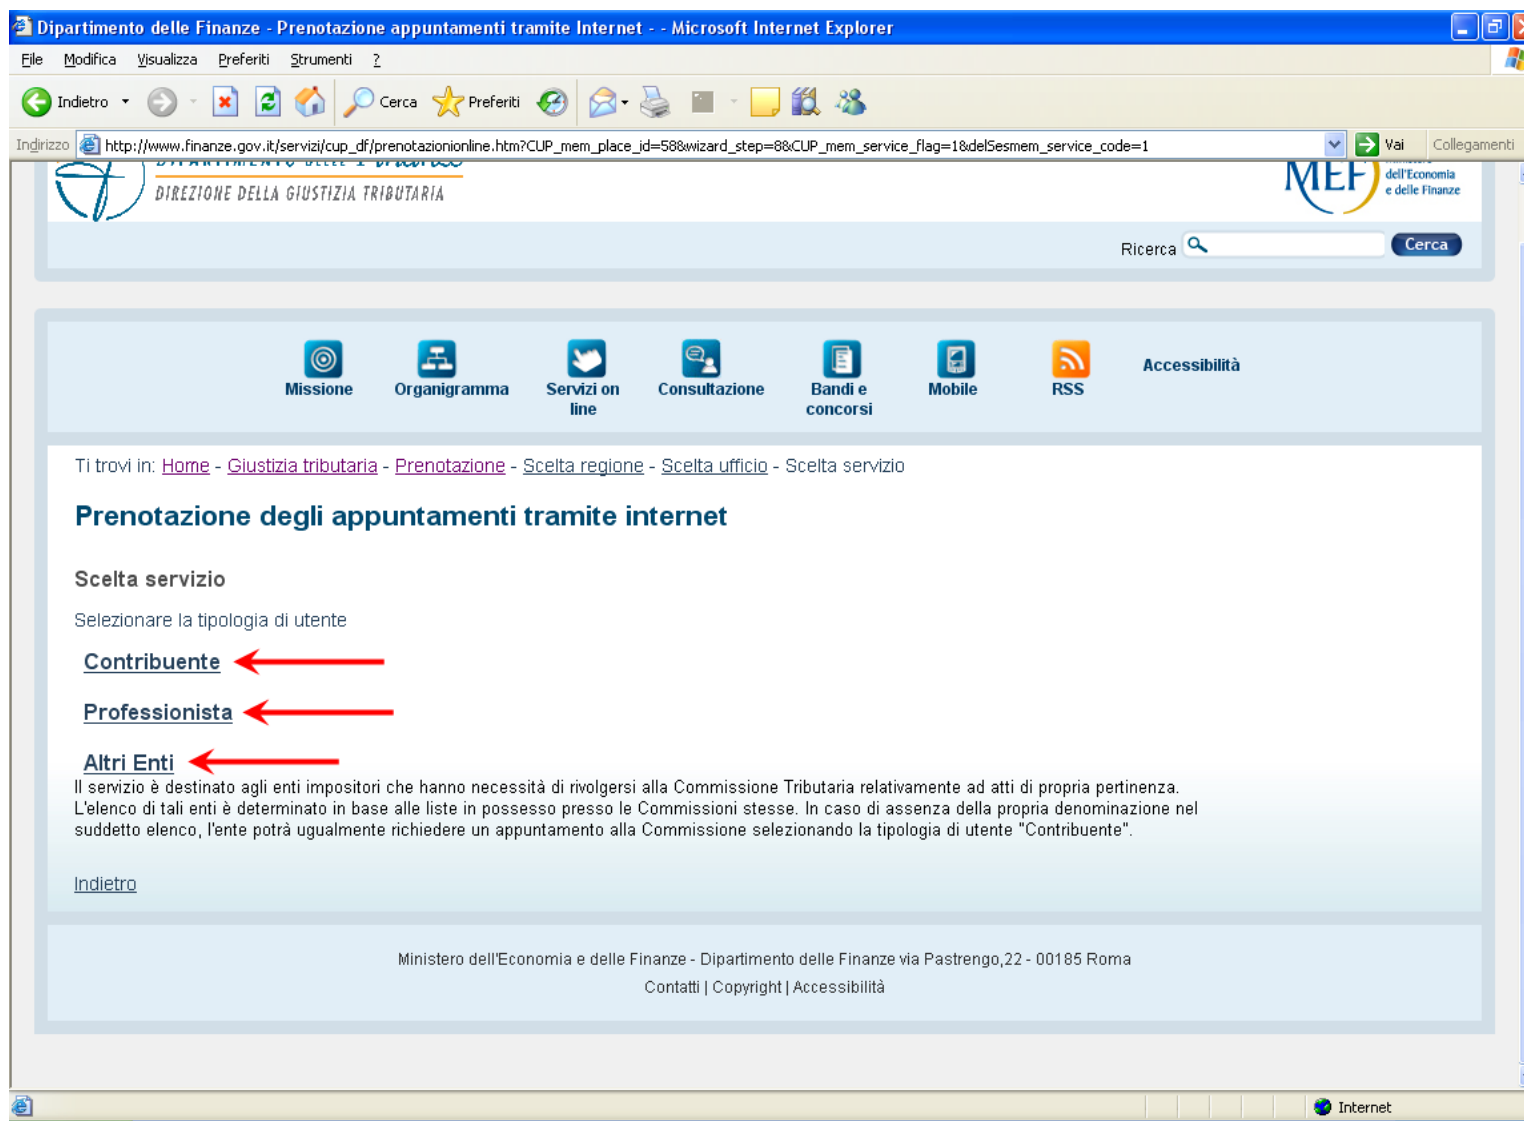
Dipartimento delle Finanze - Prenotazione appuntamenti tramite Internet - - Microsoft Internet Explorer

File Modifica Visualizza Preferiti Strumenti ?

Indietro Cerca Preferiti

Indirizzo http://www.finanze.gov.it/servizi/cup_df/prenotazionionline.htm?CUP_mem_place_id=58&wizard_step=8&CUP_mem_service_flag=1&delSesmem_service_code=1 Vai Collegamenti

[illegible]
DIREZIONE DELLA GIUSTIZIA TRIBUTARIA

MEF dell'Economia e delle Finanze

Ricerca Cerca

Missione Organigramma Servizi on line Consultazione Bandi e concorsi Mobile RSS Accessibilità

Ti trovi in: Home - Giustizia tributaria - Prenotazione - Scelta regione - Scelta ufficio - Scelta servizio

Prenotazione degli appuntamenti tramite internet

Scelta servizio

Selezionare la tipologia di utente

Contribuente

Professionista

Altri Enti
Il servizio è destinato agli enti impositori che hanno necessità di rivolgersi alla Commissione Tributaria relativamente ad atti di propria pertinenza. L'elenco di tali enti è determinato in base alle liste in possesso presso le Commissioni stesse. In caso di assenza della propria denominazione nel suddetto elenco, l'ente potrà ugualmente richiedere un appuntamento alla Commissione selezionando la tipologia di utente "Contribuente".

Indietro

Ministero dell'Economia e delle Finanze - Dipartimento delle Finanze via Pastrengo,22 - 00185 Roma

Contatti | Copyright | Accessibilità

Internet